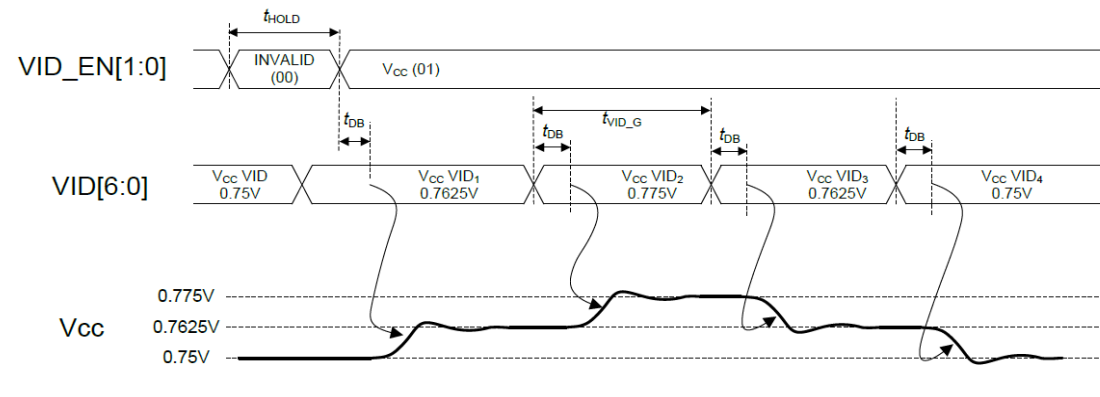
$t_{HOLD}$

VID_EN[1:0]

INVALID (00)

$V_{CC}$ (01)

$t_{DB}$

$t_{VID\_G}$

$t_{DB}$

$t_{DB}$

$t_{DB}$

VID[6:0]

$V_{CC}$ VID 0.75V

$V_{CC}$ VID$_1$ 0.7625V

$V_{CC}$ VID$_2$ 0.775V

$V_{CC}$ VID$_3$ 0.7625V

$V_{CC}$ VID$_4$ 0.75V

0.775V

Vcc

0.7625V

0.75V